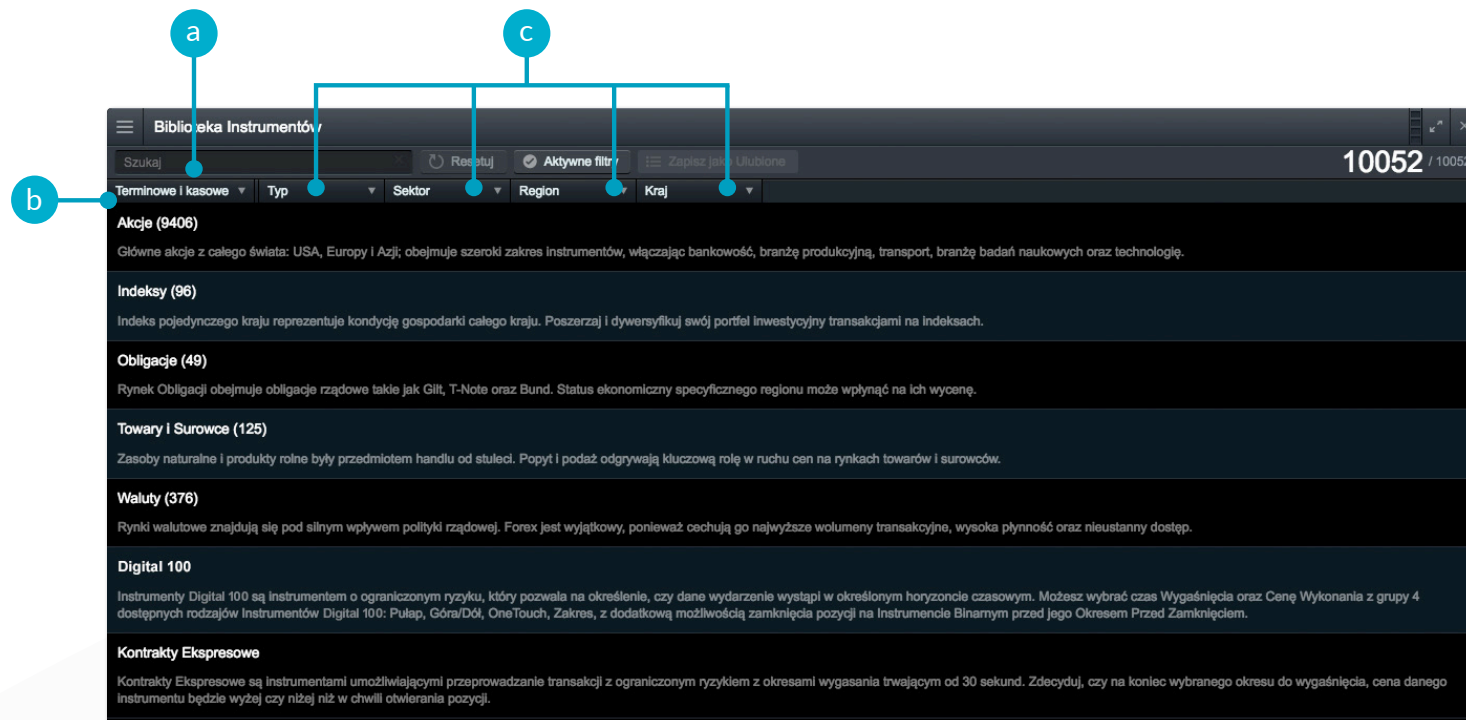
a

c

b

Biblioteka Instrumentów

Szukaj

Resetuj

Aktywne filtry

Zapisz jako Ulubione

10052 / 10052

Terminowe i kasowe

Typ

Sektor

Region

Kraj

Akcje (9406)

Główne akcje z całego świata: USA, Europy i Azji; obejmuje szeroki zakres instrumentów, włączając bankowość, branżę produkcyjną, transport, branżę badań naukowych oraz technologię.

Indeksy (96)

Indeks pojedynczego kraju reprezentuje kondycję gospodarki całego kraju. Poszerzaj i dywersyfikuj swój portfel inwestycyjny transakcjami na indeksach.

Obligacje (49)

Rynek Obligacji obejmuje obligacje rządowe takie jak Gilt, T-Note oraz Bund. Status ekonomiczny specyficznego regionu może wpłynąć na ich wycenę.

Towary i Surowce (125)

Zasoby naturalne i produkty rolne były przedmiotem handlu od stuleci. Popyt i podaż odgrywają kluczową rolę w ruchu cen na rynkach towarów i surowców.

Waluty (376)

Rynki walutowe znajdują się pod silnym wpływem polityki rządowej. Forex jest wyjątkowy, ponieważ cechują go najwyższe wolumeny transakcyjne, wysoka płynność oraz nieustanny dostęp.

Digital 100

Instrumenty Digital 100 są instrumentem o ograniczonym ryzyku, który pozwala na określenie, czy dane wydarzenie wystąpi w określonym horyzoncie czasowym. Możesz wybrać czas Wygaśnięcia oraz Cenę Wykonania z grupy 4 dostępnych rodzajów Instrumentów Digital 100: Pułap, Góra/Dół, OneTouch, Zakres, z dodatkową możliwością zamknięcia pozycji na Instrumencie Binarnym przed jego Okresem Przed Zamknięciem.

Kontrakty Ekspresowe

Kontrakty Ekspresowe są instrumentami umożliwiającymi przeprowadzanie transakcji z ograniczonym ryzykiem z okresami wygasania trwającym od 30 sekund. Zdecyduj, czy na koniec wybranego okresu do wygaśnięcia, cena danego instrumentu będzie wyżej czy niżej niż w chwili otwierania pozycji.